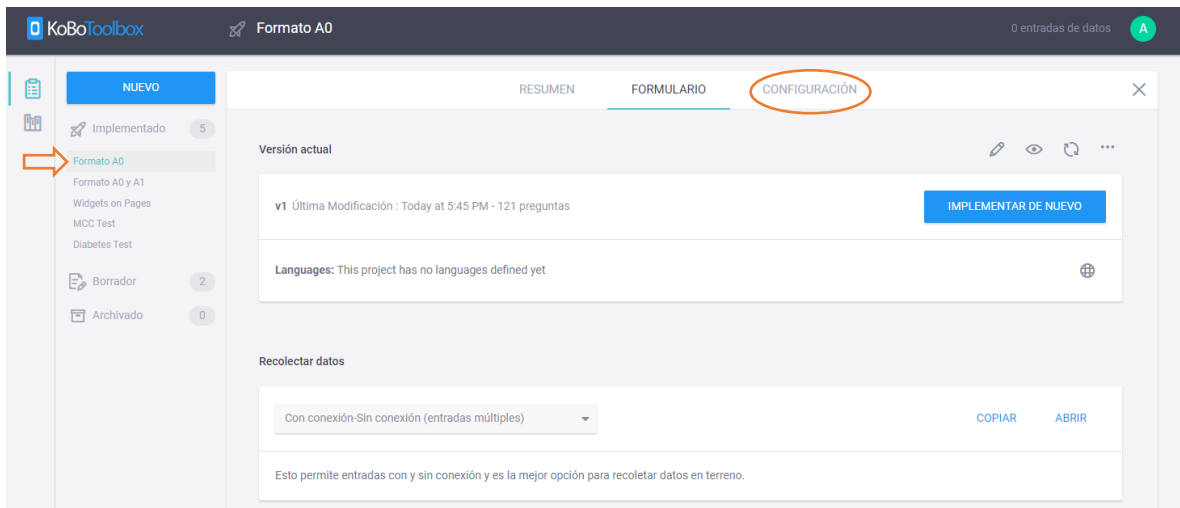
KoBoToolbox

Formato A0

0 entradas de datos

A

NUEVO

Implementado 5

Formato A0

Formato A0 y A1

Widgets on Pages

MCC Test

Diabetes Test

Borrador 2

Archivado 0

RESUMEN

FORMULARIO

CONFIGURACIÓN

Versión actual

v1 Última Modificación : Today at 5:45 PM - 121 preguntas

IMPLEMENTAR DE NUEVO

Languages: This project has no languages defined yet

Recolectar datos

Con conexión-Sin conexión (entradas múltiples)

COPIAR

ABRIR

Esto permite entradas con y sin conexión y es la mejor opción para recoletar datos en terreno.